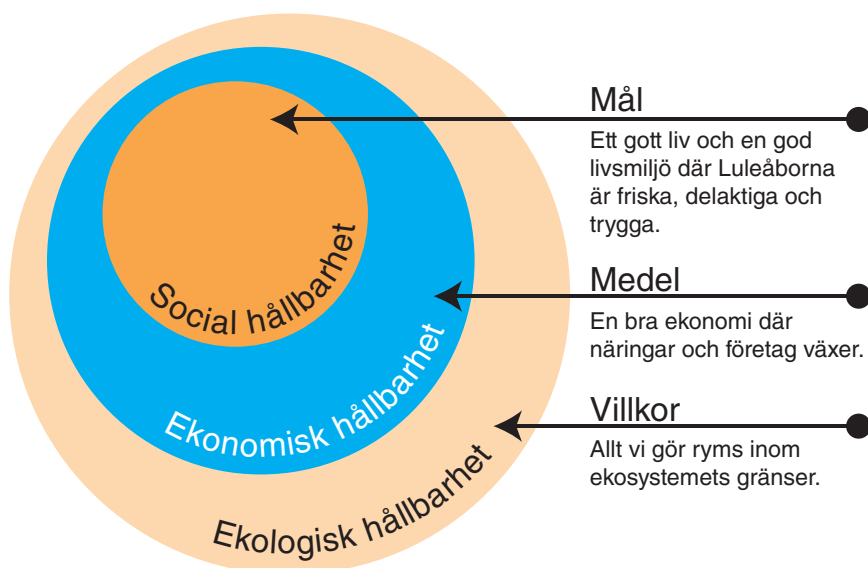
Social hållbarhet

Ekonomisk hållbarhet

Ekologisk hållbarhet

Mål
Ett gott liv och en god livsmiljö där Luleåborna är friska, delaktiga och trygga.

Medel
En bra ekonomi där näringar och företag växer.

Villkor
Allt vi gör ryms inom ekosystemets gränser.